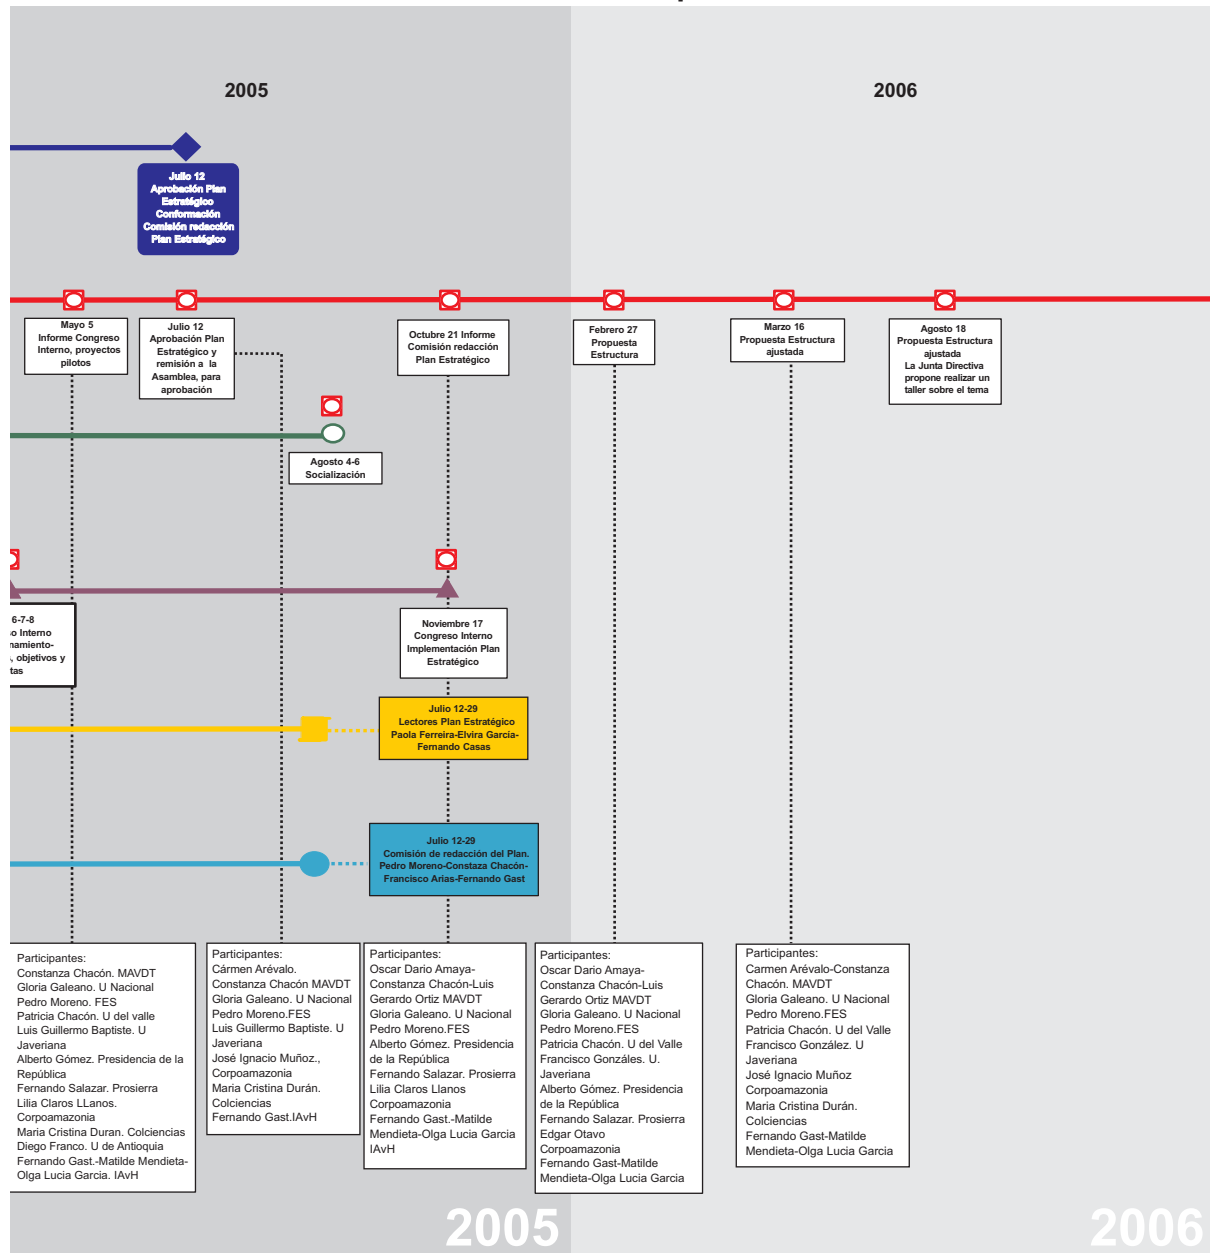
2005

2006

Julio 12 Aprobación Plan Estratégico Conformación Comisión redacción Plan Estratégico

Mayo 5 Informe Congreso Interno, proyectos pilotos

Julio 12 Aprobación Plan Estratégico y remisión a la Asamblea, para aprobación

Octubre 21 Informe Comisión redacción Plan Estratégico

Febrero 27 Propuesta Estructura

Marzo 16 Propuesta Estructura ajustada

Agosto 18 Propuesta Estructura ajustada La Junta Directiva propone realizar un taller sobre el tema

Agosto 4-6 Socialización

6-7-8 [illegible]o Interno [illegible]namiento- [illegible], objetivos y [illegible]tas

Noviembre 17 Congreso Interno Implementación Plan Estratégico

Julio 12-29 Lectores Plan Estratégico Paola Ferreira-Elvira García-Fernando Casas

Julio 12-29 Comisión de redacción del Plan. Pedro Moreno-Constaza Chacón-Francisco Arias-Fernando Gast

Participantes:
Constanza Chacón. MAVDT
Gloria Galeano. U Nacional
Pedro Moreno. FES
Patricia Chacón. U del valle
Luis Guillermo Baptiste. U Javeriana
Alberto Gómez. Presidencia de la República
Fernando Salazar. Prosierra
Lilia Claros LLanos. Corpoamazonia
Maria Cristina Duran. Colciencias
Diego Franco. U de Antioquia
Fernando Gast.-Matilde Mendieta-Olga Lucia Garcia. IAvH

Participantes:
Cármen Arévalo.
Constanza Chacón MAVDT
Gloria Galeano. U Nacional
Pedro Moreno.FES
Luis Guillermo Baptiste. U Javeriana
José Ignacio Muñoz., Corpoamazonia
Maria Cristina Durán. Colciencias
Fernando Gast.IAvH

Participantes:
Oscar Dario Amaya-Constanza Chacón-Luis Gerardo Ortiz MAVDT
Gloria Galeano. U Nacional
Pedro Moreno.FES
Alberto Gómez. Presidencia de la República
Fernando Salazar. Prosierra
Lilia Claros Llanos Corpoamazonia
Fernando Gast.-Matilde Mendieta-Olga Lucia Garcia IAvH

Participantes:
Oscar Dario Amaya-Constanza Chacón-Luis Gerardo Ortiz MAVDT
Gloria Galeano. U Nacional
Pedro Moreno.FES
Patricia Chacón. U del Valle
Francisco Gonzáles. U. Javeriana
Alberto Gómez. Presidencia de la República
Fernando Salazar. Prosierra
Edgar Otavo Corpoamazonia
Fernando Gast-Matilde Mendieta-Olga Lucia Garcia

Participantes:
Carmen Arévalo-Constanza Chacón. MAVDT
Gloria Galeano. U Nacional
Pedro Moreno.FES
Patricia Chacón. U del Valle
Francisco González. U Javeriana
José Ignacio Muñoz Corpoamazonia
Maria Cristina Durán. Colciencias
Fernando Gast-Matilde Mendieta-Olga Lucia Garcia

2005

2006